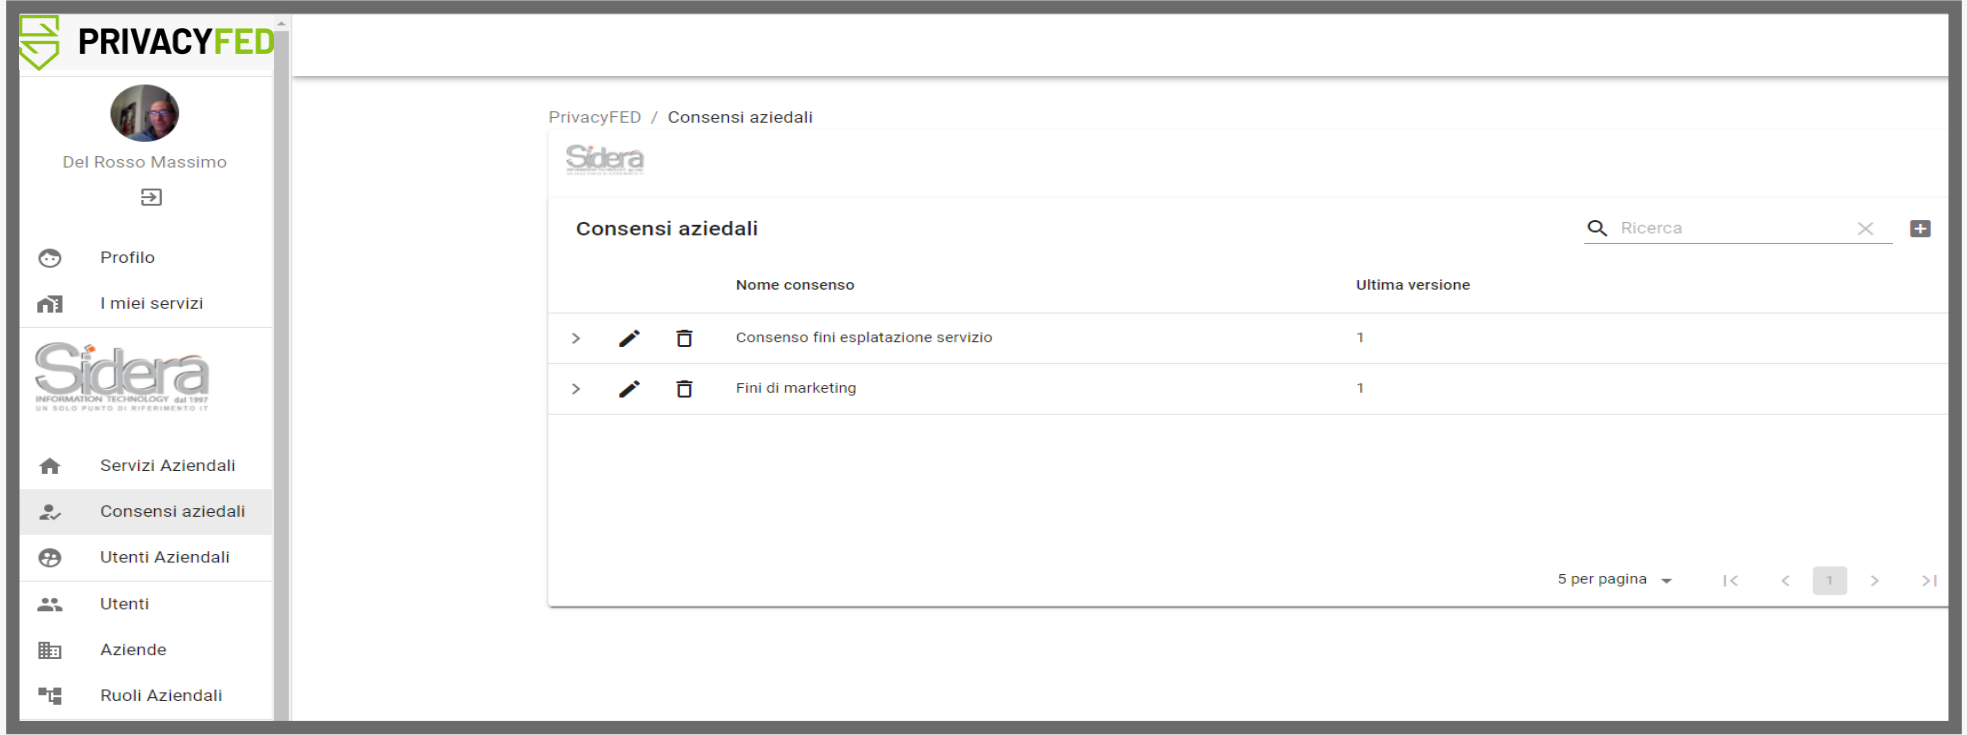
PRIVACYFED

Del Rosso Massimo

Profilo

I miei servizi

Sidera
INFORMATION TECHNOLOGY dal 1997
UN SOLO PUNTO DI RIFERIMENTO IT

Servizi Aziendali

Consensi aziedali

Utenti Aziendali

Utenti

Aziende

Ruoli Aziendali

PrivacyFED / Consensi aziedali

Sidera

Consensi aziedali

Ricerca

| | | | Nome consenso | Ultima versione |
|---|---|---|---|---|
| > | | | Consenso fini esplatazione servizio | 1 |
| > | | | Fini di marketing | 1 |

5 per pagina

1